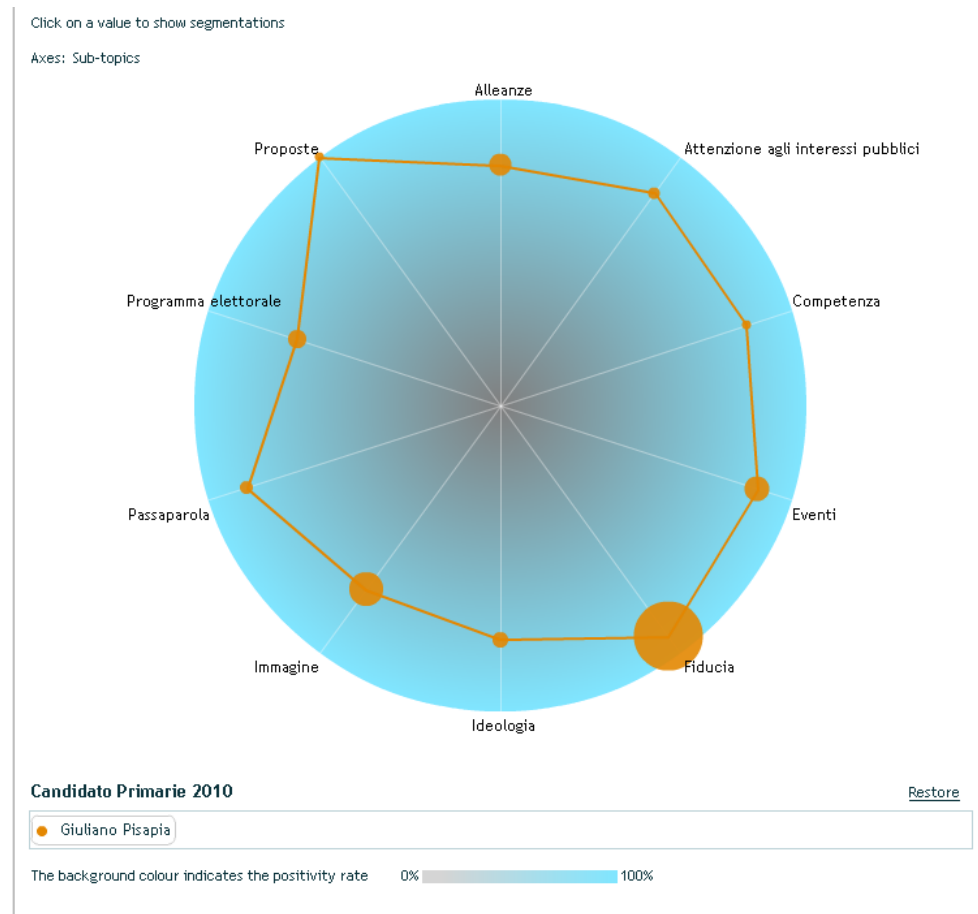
Click on a value to show segmentations

Axes: Sub-topics

Alleanze

Attenzione agli interessi pubblici

Competenza

Eventi

Fiducia

Ideologia

Immagine

Passaparola

Programma elettorale

Proposte

Candidato Primarie 2010

Restore

Giuliano Pisapia

The background colour indicates the positivity rate 0% 100%